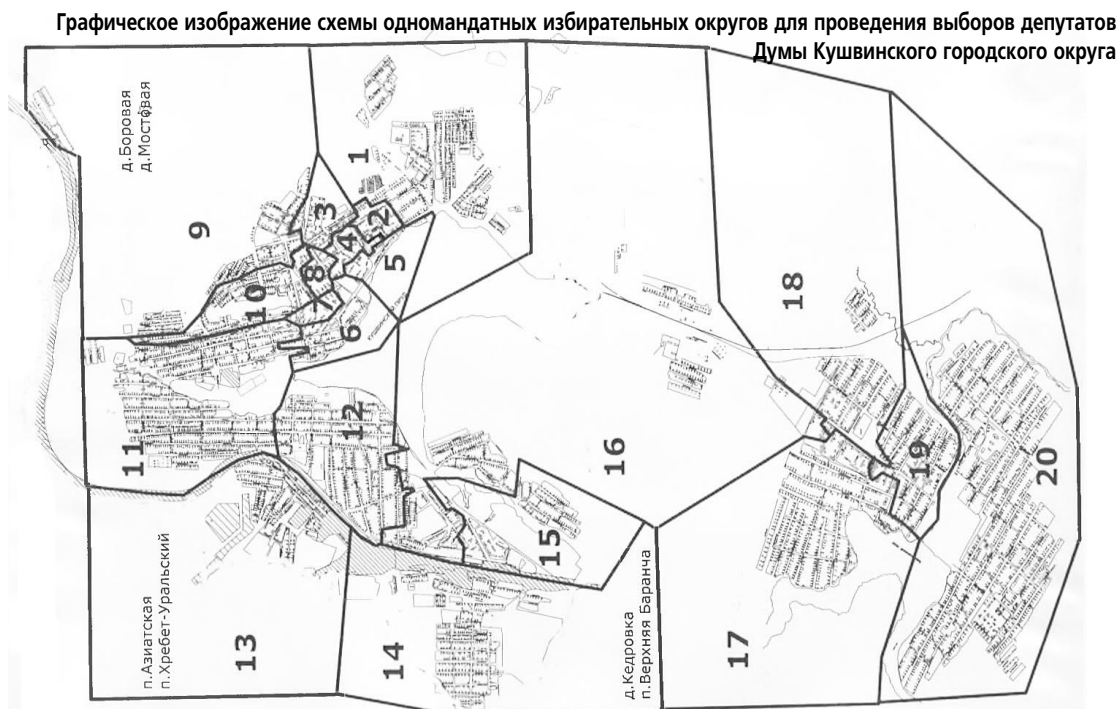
Графическое изображение схемы одномандатных избирательных округов для проведения выборов депутатов Думы Кушвинского городского округа

д.Боровая
д.Мостовая
9
1
3
2
4
5
8
10
6
11
12
16
18
19
20
п.Азиатская
п.Хребет-Уральский
13
14
15
д.Кедровка
п.Верхняя Баранча
17